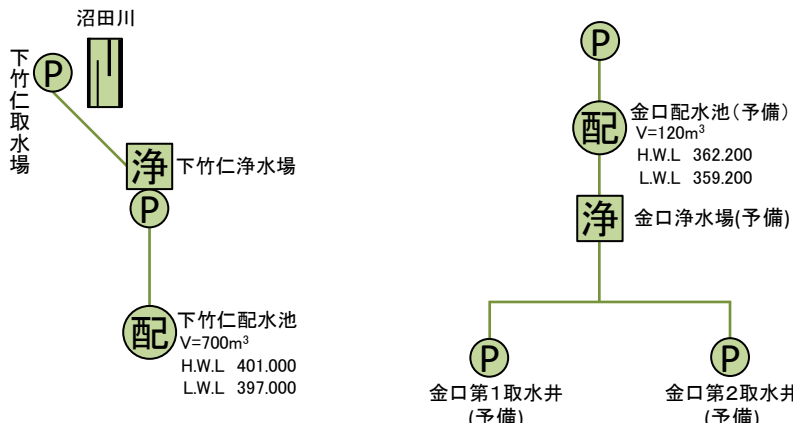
沼田川

下竹仁取水場

P

浄 下竹仁浄水場

P

配 下竹仁配水池
V=700$m^3$
H.W.L 401.000
L.W.L 397.000

P

配 金口配水池（予備）
V=120$m^3$
H.W.L 362.200
L.W.L 359.200

浄 金口浄水場(予備)

P
金口第1取水井
(予備)

P
金口第2取水井
(予備)